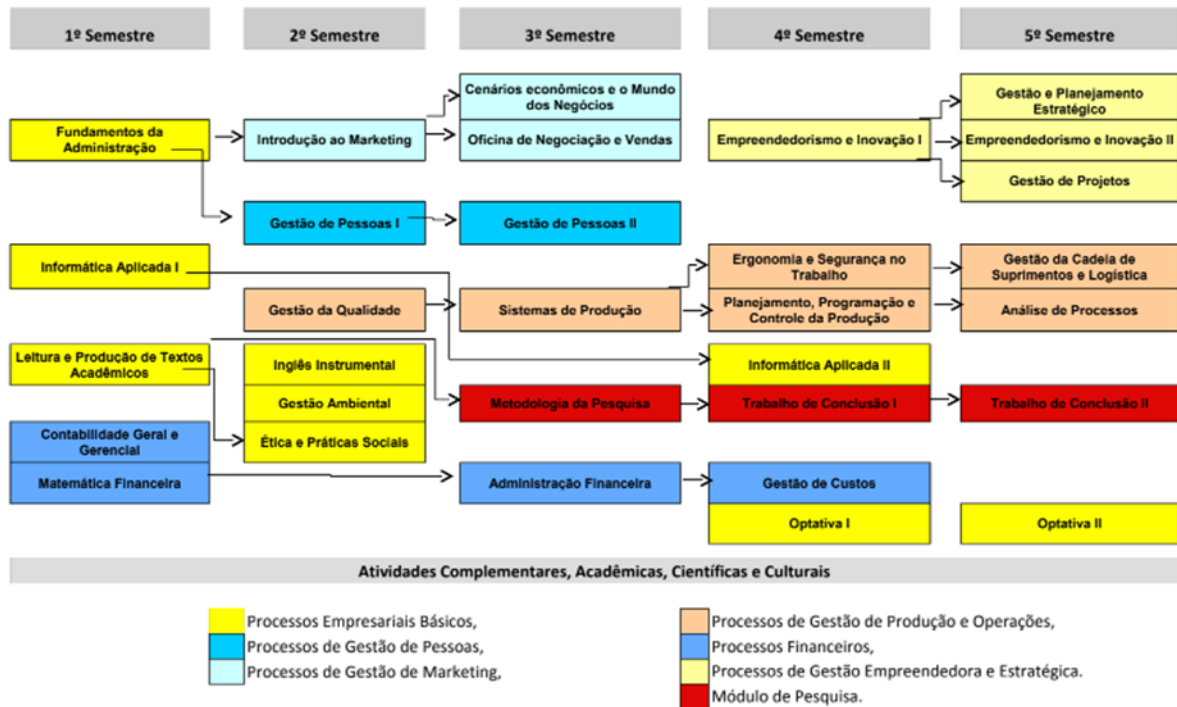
1º Semestre

2º Semestre

3º Semestre

4º Semestre

5º Semestre

Fundamentos da Administração

Informática Aplicada I

Leitura e Produção de Textos Acadêmicos

Contabilidade Geral e Gerencial

Matemática Financeira

Introdução ao Marketing

Gestão de Pessoas I

Gestão da Qualidade

Inglês Instrumental

Gestão Ambiental

Ética e Práticas Sociais

Cenários econômicos e o Mundo dos Negócios

Oficina de Negociação e Vendas

Gestão de Pessoas II

Sistemas de Produção

Metodologia da Pesquisa

Administração Financeira

Empreendedorismo e Inovação I

Ergonomia e Segurança no Trabalho

Planejamento, Programação e Controle da Produção

Informática Aplicada II

Trabalho de Conclusão I

Gestão de Custos

Optativa I

Gestão e Planejamento Estratégico

Empreendedorismo e Inovação II

Gestão de Projetos

Gestão da Cadeia de Suprimentos e Logística

Análise de Processos

Trabalho de Conclusão II

Optativa II

Atividades Complementares, Acadêmicas, Científicas e Culturais

Processos Empresariais Básicos,

Processos de Gestão de Pessoas,

Processos de Gestão de Marketing,

Processos de Gestão de Produção e Operações,

Processos Financeiros,

Processos de Gestão Empreendedora e Estratégica.

Módulo de Pesquisa.